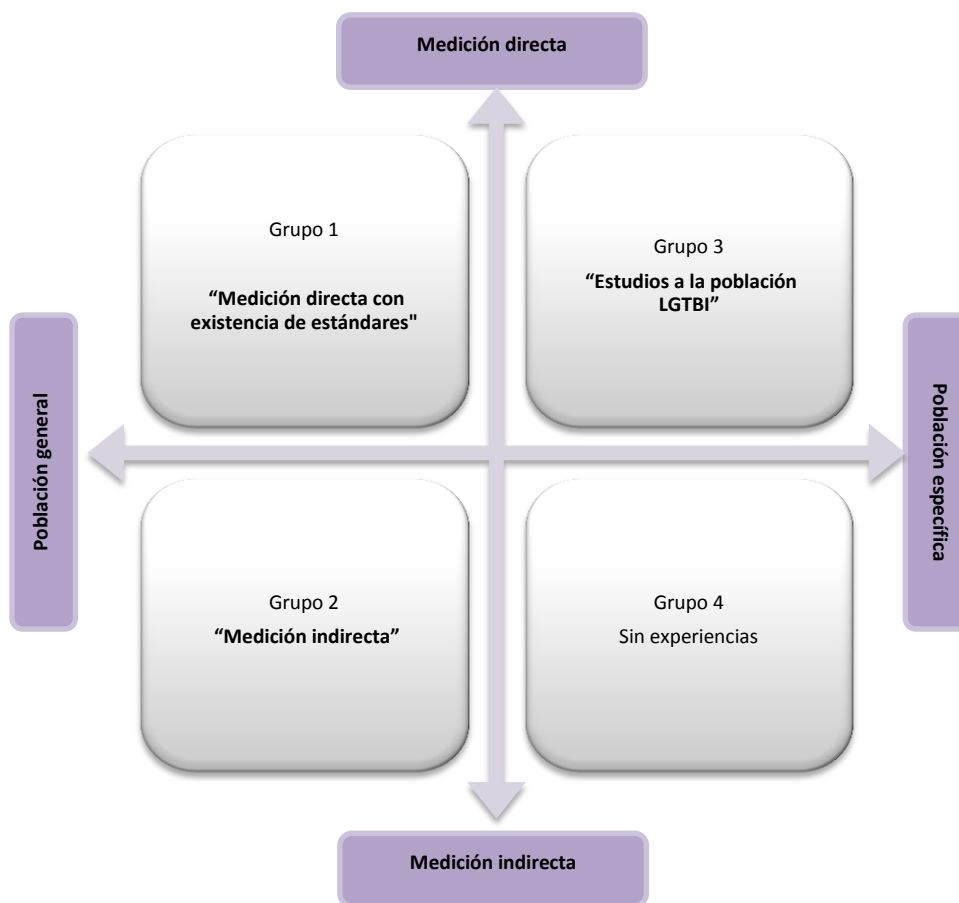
Medición directa

Población general

Población específica

Grupo 1

“Medición directa con existencia de estándares"

Grupo 3

“Estudios a la población LGTBI”

Grupo 2

“Medición indirecta”

Grupo 4

Sin experiencias

Medición indirecta